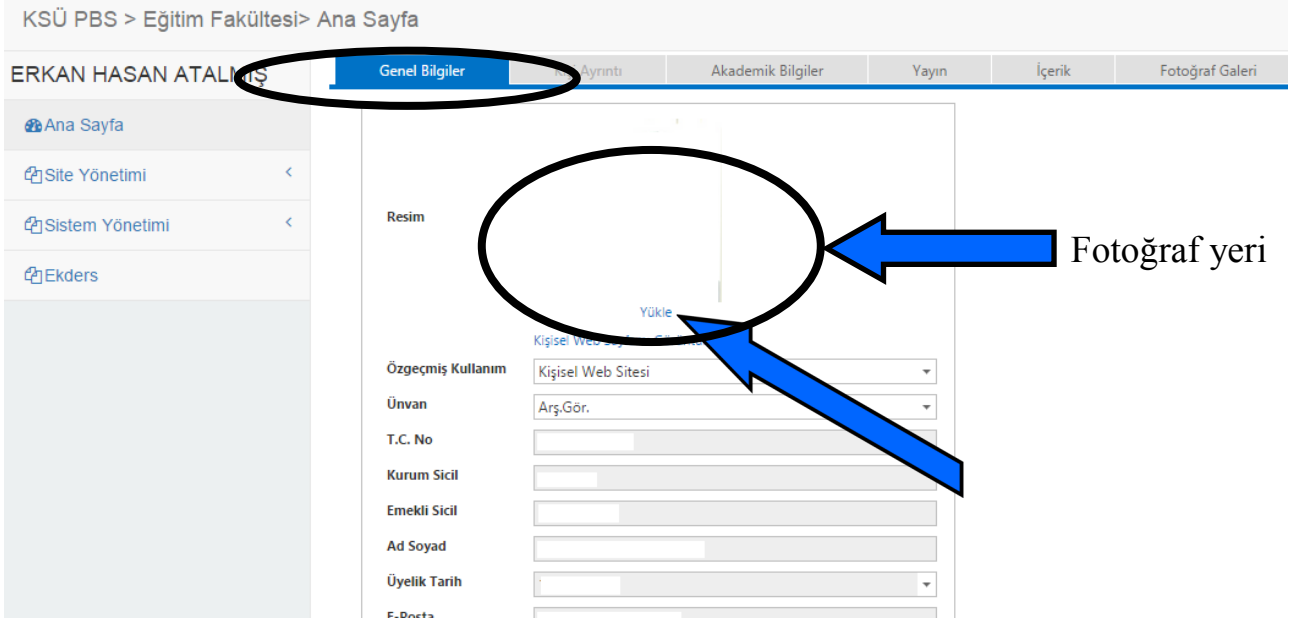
KSÜ PBS > Eğitim Fakültesi> Ana Sayfa

ERKAN HASAN ATAL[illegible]Ş

Ana Sayfa
Site Yönetimi
Sistem Yönetimi
Ekders

| Genel Bilgiler | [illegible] Ayrıntı | Akademik Bilgiler | Yayın | İçerik | Fotoğraf Galeri |
|---|---|---|---|---|---|

Resim

Fotoğraf yeri

Yükle

Kişisel Web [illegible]

Özgeçmiş Kullanım Kişisel Web Sitesi
Ünvan Arş.Gör.
T.C. No
Kurum Sicil
Emekli Sicil
Ad Soyad
Üyelik Tarih
E-Posta